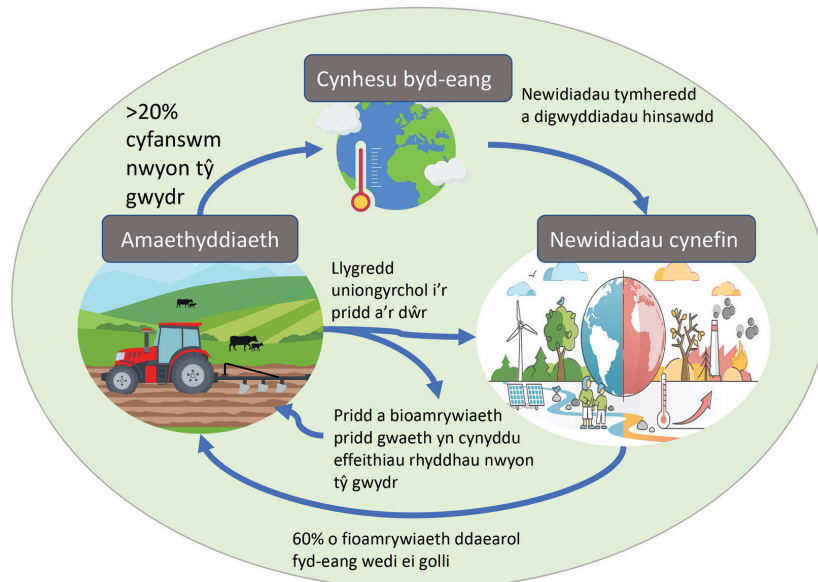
Cynhesu byd-eang

>20% cyfanswm nwyon tŷ gwydr

Newidiadau tymheredd a digwyddiadau hinsawdd

Amaethyddiaeth

Newidiadau cynefin

Llygredd uniongyrchol i'r pridd a'r dŵr

Pridd a bioamrywiaeth pridd gwaeth yn cynyddu effeithiau rhyddhau nwyon tŷ gwydr

60% o fioamrywiaeth ddaearol fyd-eang wedi ei golli